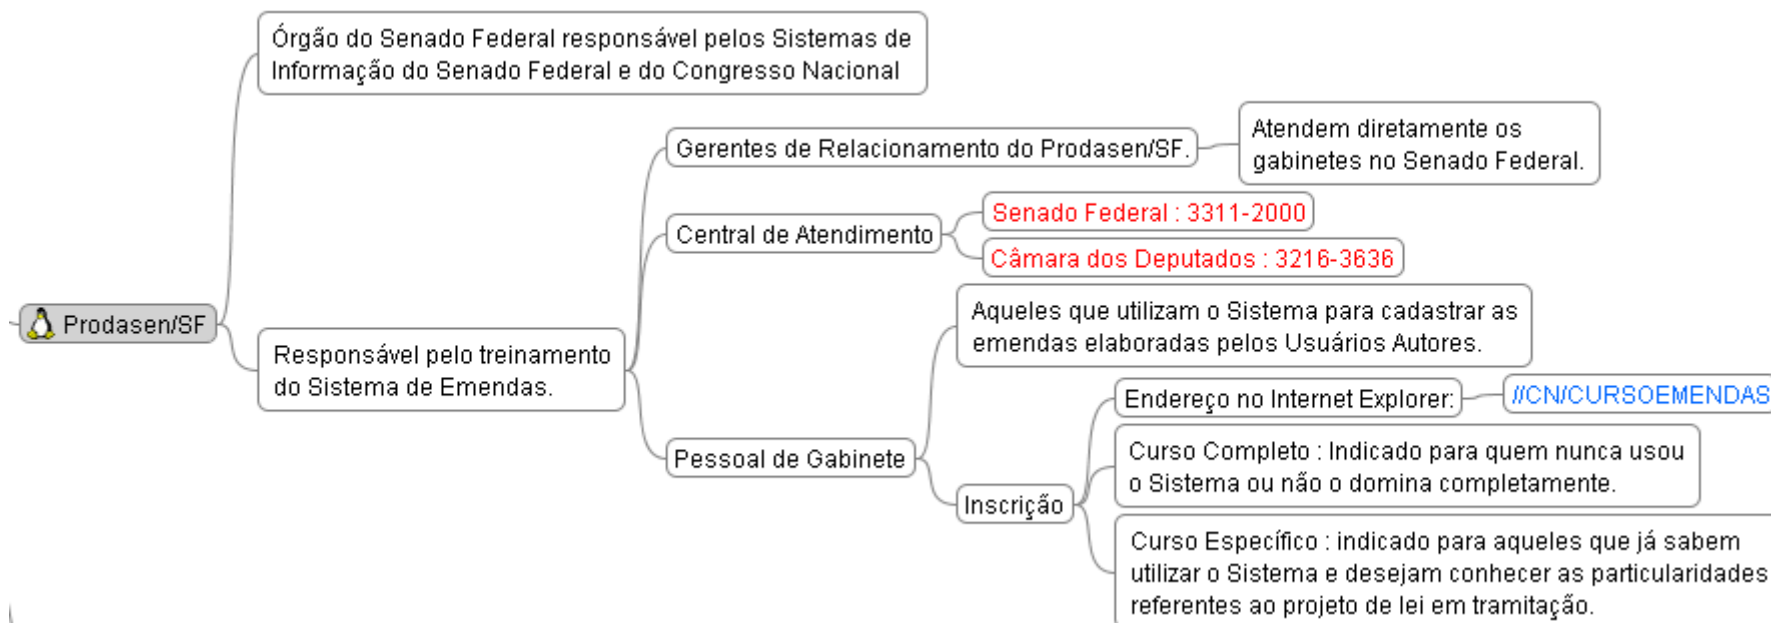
Prodasen/SF

Órgão do Senado Federal responsável pelos Sistemas de Informação do Senado Federal e do Congresso Nacional

Responsável pelo treinamento do Sistema de Emendas.

Gerentes de Relacionamento do Prodasen/SF.

Atendem diretamente os gabinetes no Senado Federal.

Central de Atendimento

Senado Federal : 3311-2000

Câmara dos Deputados : 3216-3636

Pessoal de Gabinete

Aqueles que utilizam o Sistema para cadastrar as emendas elaboradas pelos Usuários Autores.

Inscrição

Endereço no Internet Explorer:

//CN/CURSOEMENDAS

Curso Completo : Indicado para quem nunca usou o Sistema ou não o domina completamente.

Curso Específico : indicado para aqueles que já sabem utilizar o Sistema e desejam conhecer as particularidades referentes ao projeto de lei em tramitação.